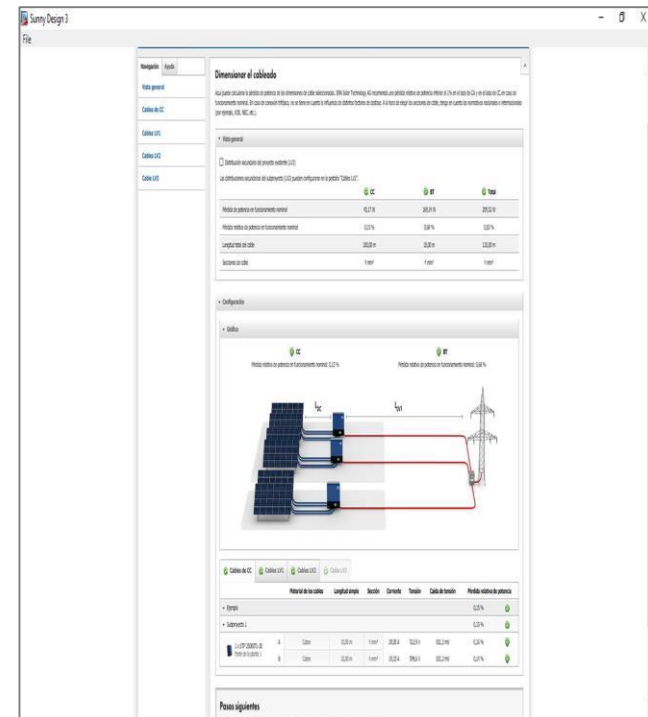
Sunny Design 3

File

Navegación Ayuda

Vista general

Cables de CC

Cables LV1

Cables LV2

Cable LV3

Dimensionar el cableado

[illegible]

Vista general

Distribución secundaria del proyecto existente (LV2)

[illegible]

| | CC | BT | Total |
|---|---|---|---|
| Pérdida de potencia en funcionamiento nominal | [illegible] | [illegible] | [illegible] |
| Pérdida relativa de potencia en funcionamiento nominal | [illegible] | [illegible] | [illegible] |
| Longitud total del cable | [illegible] | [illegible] | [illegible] |
| Secciones de cable | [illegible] | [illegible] | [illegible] |

Configuración

Gráfico

CC
Pérdida relativa de potencia en funcionamiento nominal: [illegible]

BT
Pérdida relativa de potencia en funcionamiento nominal: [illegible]

$l_{DC}$

$l_{LV1}$

Cables de CC | Cables LV1 | Cables LV2 | Cable LV3

| | Material de los cables | Longitud simple | Sección | Corriente | Tensión | Caída de tensión | Pérdida relativa de potencia |
|---|---|---|---|---|---|---|---|
| Ejemplo | | | | | | | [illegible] |
| Subproyecto 1 | | | | | | | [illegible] |
| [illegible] A | Cobre | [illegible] | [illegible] | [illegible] | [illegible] | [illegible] | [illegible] |
| B | Cobre | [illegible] | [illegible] | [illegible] | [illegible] | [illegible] | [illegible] |

Pasos siguientes